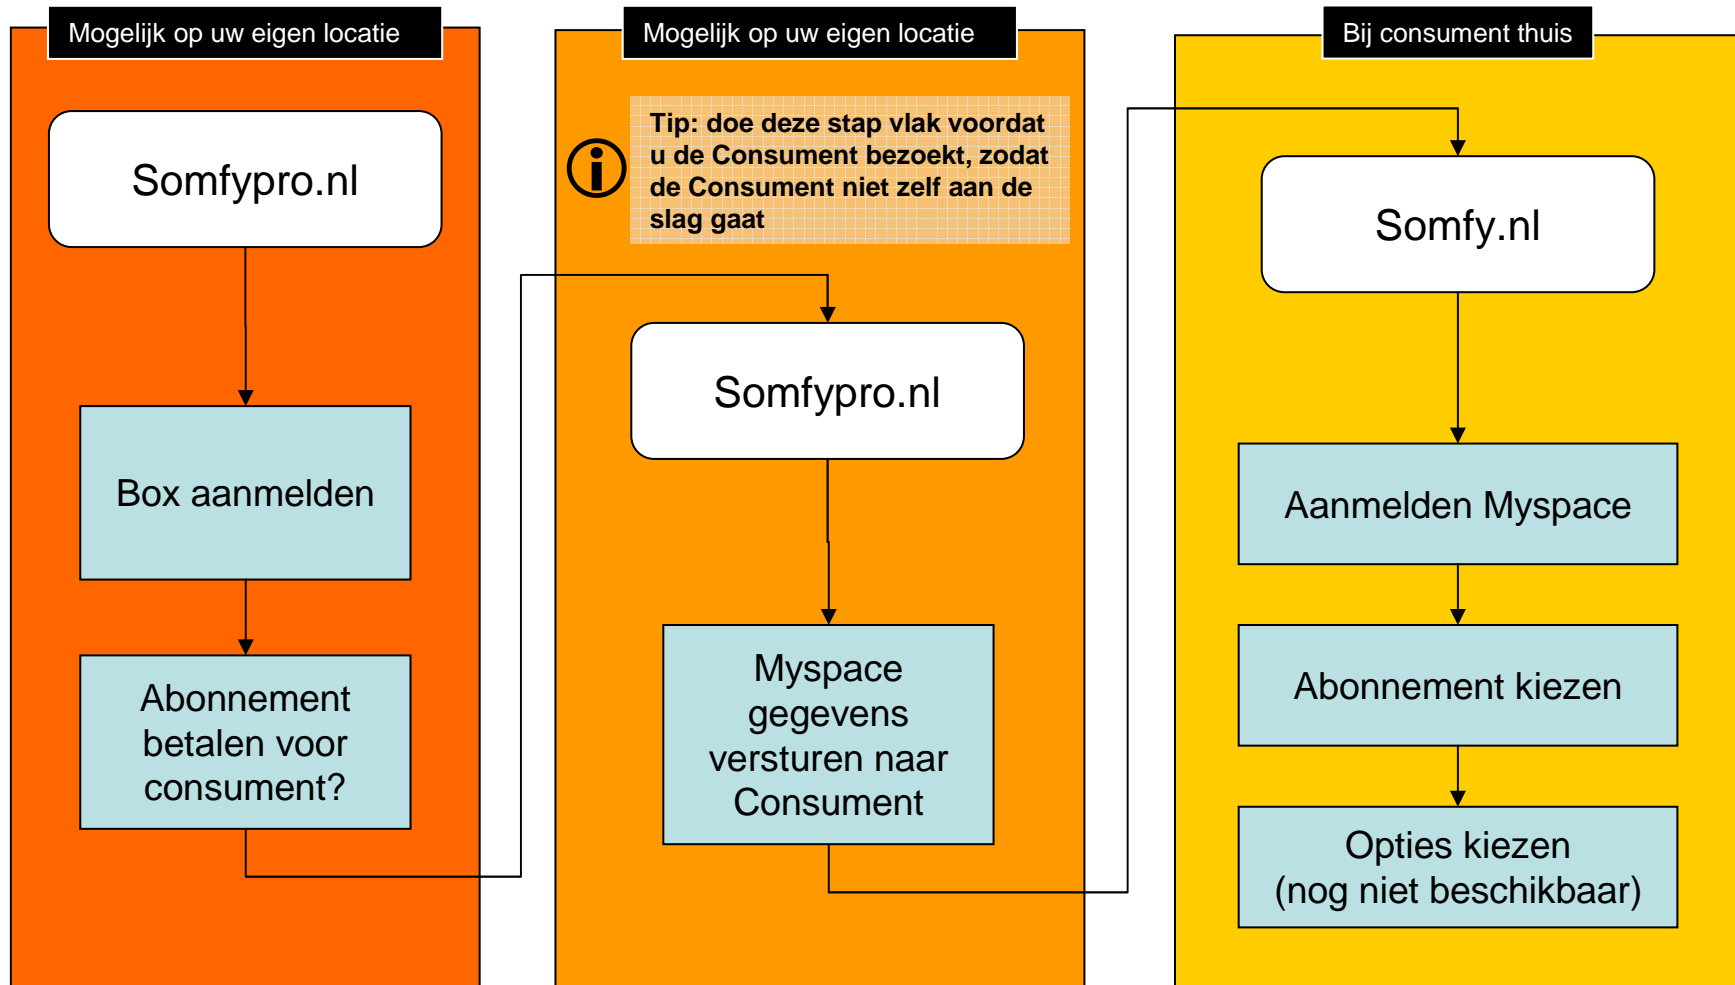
Mogelijk op uw eigen locatie

Somfypro.nl

Box aanmelden

Abonnement betalen voor consument?

Mogelijk op uw eigen locatie

Tip: doe deze stap vlak voordat u de Consument bezoekt, zodat de Consument niet zelf aan de slag gaat

Somfypro.nl

Myspace gegevens versturen naar Consument

Bij consument thuis

Somfy.nl

Aanmelden Myspace

Abonnement kiezen

Opties kiezen
(nog niet beschikbaar)